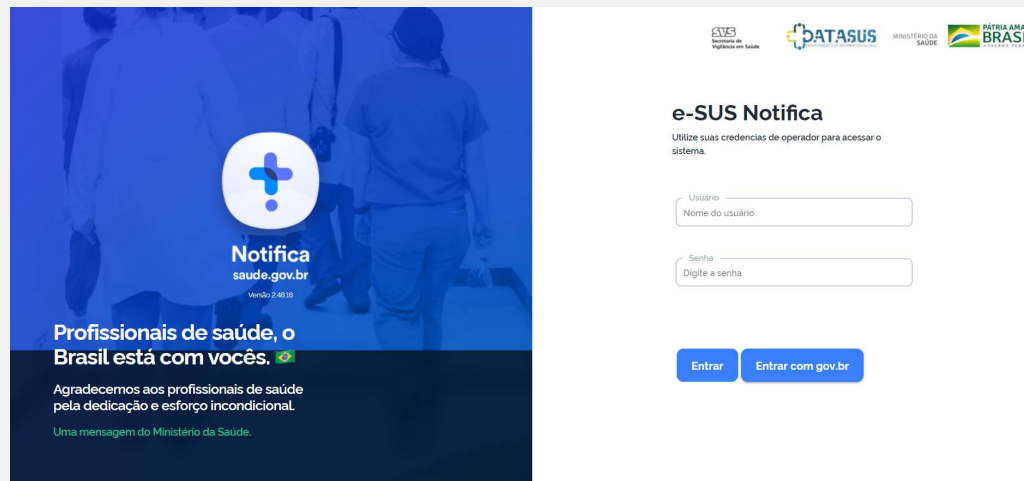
Notifica
saude.gov.br
Versão 2.48.18

Profissionais de saúde, o Brasil está com vocês. 🇧🇷

Agradecemos aos profissionais de saúde pela dedicação e esforço incondicional.

Uma mensagem do Ministério da Saúde.

SVS Secretaria de Vigilância em Saúde
DATASUS
MINISTÉRIO DA SAÚDE
PÁTRIA AMA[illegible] BRASI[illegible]

e-SUS Notifica

Utilize suas credencias de operador para acessar o sistema.

Usuário
Nome do usuário

Senha
Digite a senha

Entrar
Entrar com gov.br